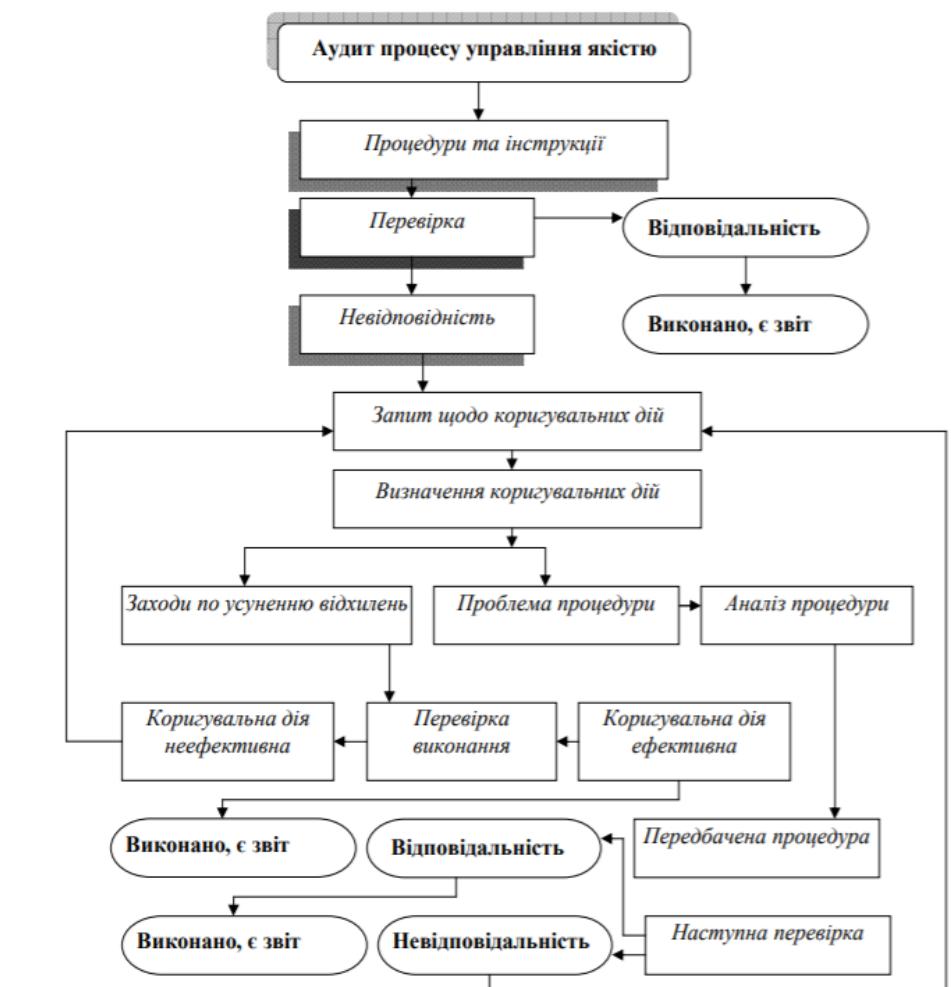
Аудит процесу управління якістю

Процедури та інструкції

Перевірка

Відповідальність

Виконано, є звіт

Невідповідність

Запит щодо коригувальних дій

Визначення коригувальних дій

Заходи по усуненню відхилень

Проблема процедури

Аналіз процедури

Коригувальна дія неефективна

Перевірка виконання

Коригувальна дія ефективна

Виконано, є звіт

Відповідальність

Передбачена процедура

Виконано, є звіт

Невідповідність

Наступна перевірка